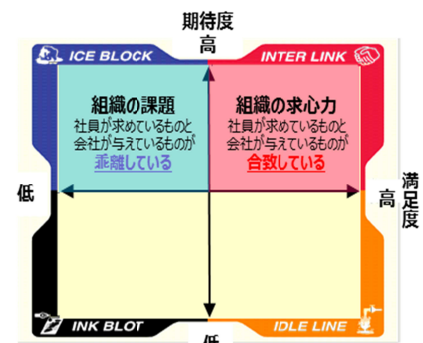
期待度
高

ICE BLOCK

INTER LINK

組織の課題
社員が求めているものと
会社が与えているものが
乖離している

組織の求心力
社員が求めているものと
会社が与えているものが
合致している

低

高
満足度

INK BLOT

IDLE LINE

低